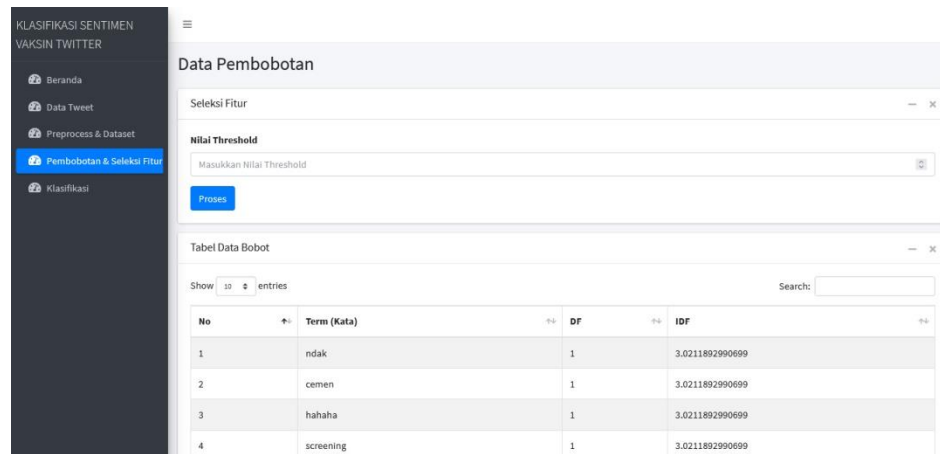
KLASIFIKASI SENTIMEN VAKSIN TWITTER

Beranda
Data Tweet
Preprocess & Dataset
Pembobotan & Seleksi Fitur
Klasifikasi

≡

Data Pembobotan

Seleksi Fitur

– ×

Nilai Threshold

Masukkan Nilai Threshold

Proses

Tabel Data Bobot

– ×

Show 10 entries

Search:

| No | Term (Kata) | DF | IDF |
|---|---|---|---|
| 1 | ndak | 1 | 3.0211892990699 |
| 2 | cemen | 1 | 3.0211892990699 |
| 3 | hahaha | 1 | 3.0211892990699 |
| 4 | screening | 1 | 3.0211892990699 |